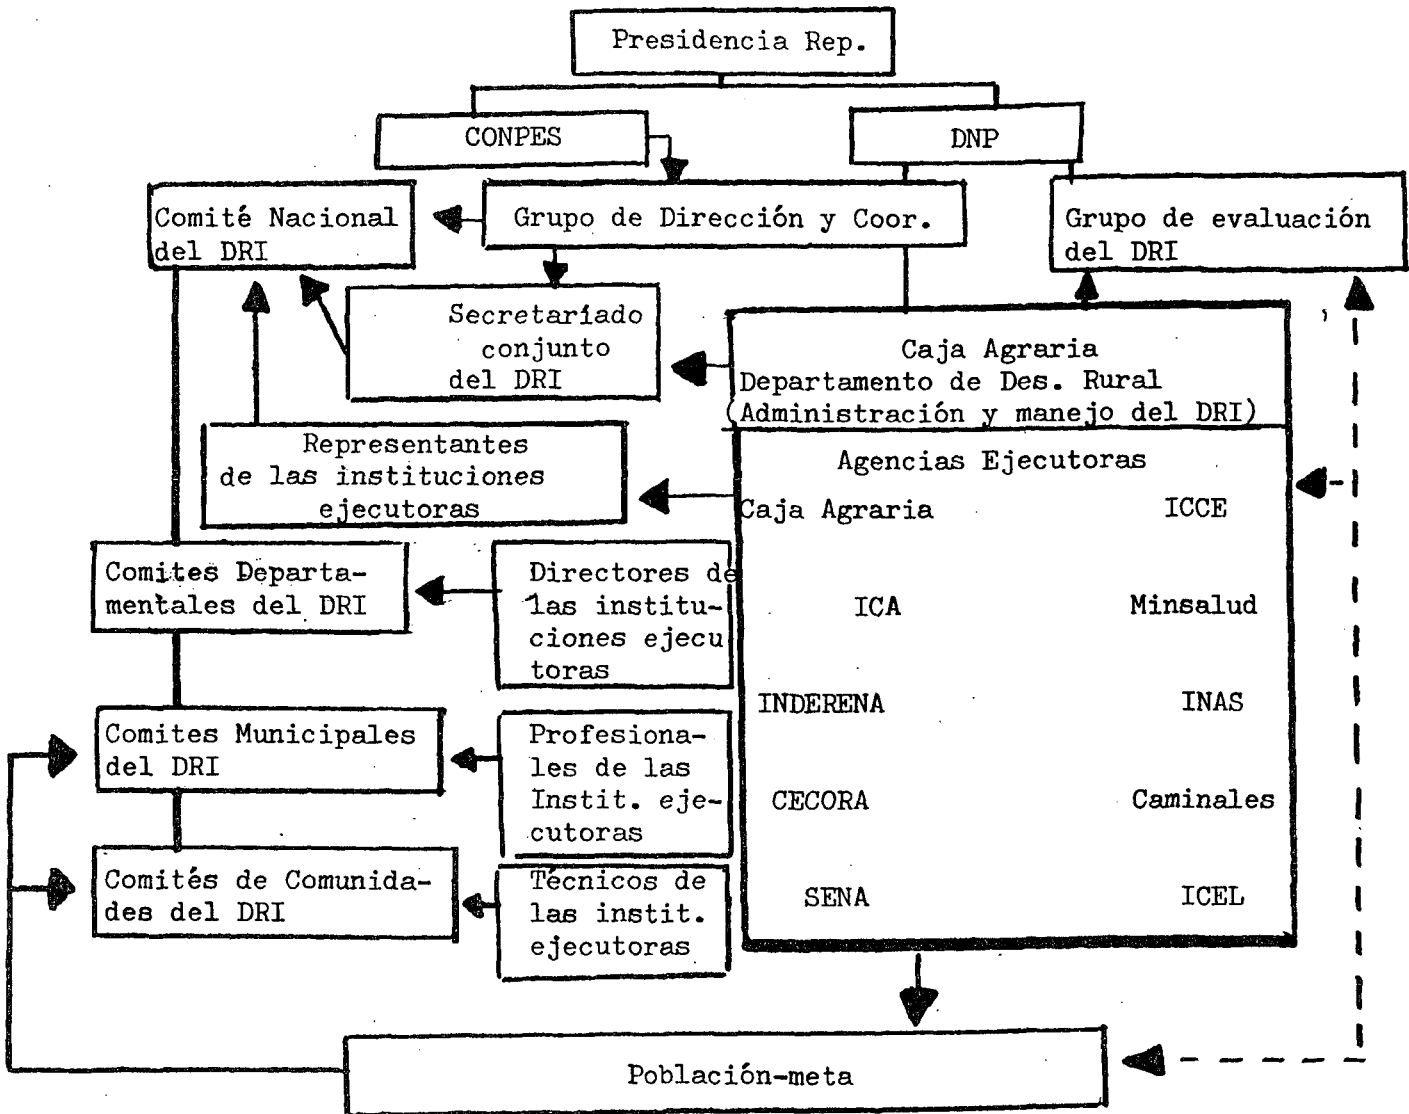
Presidencia Rep.

CONPES

DNP

Comité Nacional del DRI

Grupo de Dirección y Coor.

Grupo de evaluación del DRI

Secretariado conjunto del DRI

Caja Agraria
Departamento de Des. Rural
(Administración y manejo del DRI)

Representantes de las instituciones ejecutoras

Agencias Ejecutoras

Caja Agraria

ICCE

Comites Departamentales del DRI

Directores de las instituciones ejecutoras

ICA

Minsalud

INDERENA

INAS

Comites Municipales del DRI

Profesionales de las Instit. ejecutoras

CECORA

Caminales

Comités de Comunidades del DRI

Técnicos de las instit. ejecutoras

SENA

ICEL

Población-meta